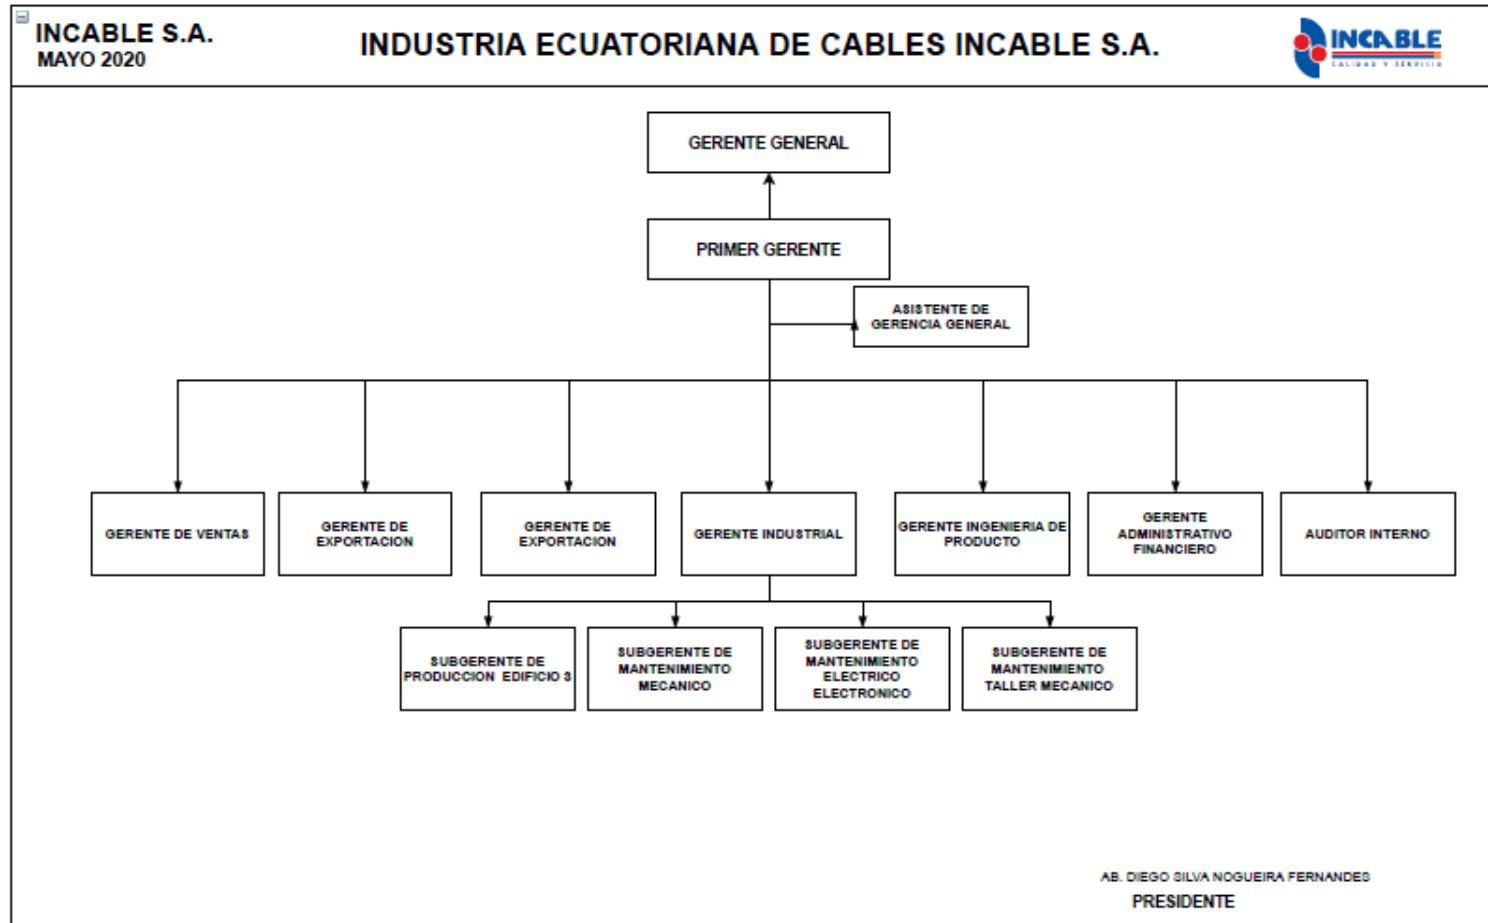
INCABLE S.A.
MAYO 2020

INDUSTRIA ECUATORIANA DE CABLES INCABLE S.A.

INCABLE
CALIDAD Y SERVICIO

GERENTE GENERAL

PRIMER GERENTE

ASISTENTE DE GERENCIA GENERAL

GERENTE DE VENTAS

GERENTE DE EXPORTACION

GERENTE DE EXPORTACION

GERENTE INDUSTRIAL

GERENTE INGENIERIA DE PRODUCTO

GERENTE ADMINISTRATIVO FINANCIERO

AUDITOR INTERNO

SUBGERENTE DE PRODUCCION EDIFICIO 3

SUBGERENTE DE MANTENIMIENTO MECANICO

SUBGERENTE DE MANTENIMIENTO ELECTRICO ELECTRONICO

SUBGERENTE DE MANTENIMIENTO TALLER MECANICO

AB. DIEGO SILVA NOGUEIRA FERNANDES
PRESIDENTE